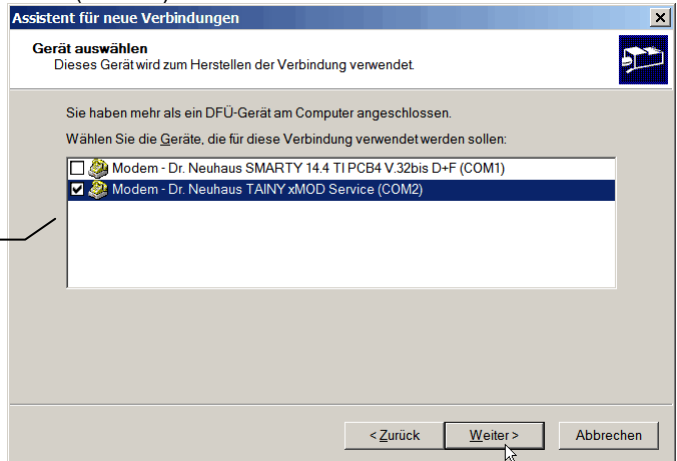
Assistent für neue Verbindungen

Gerät auswählen
Dieses Gerät wird zum Herstellen der Verbindung verwendet.

Sie haben mehr als ein DFÜ-Gerät am Computer angeschlossen.

Wählen Sie die Geräte, die für diese Verbindung verwendet werden sollen:

Modem - Dr. Neuhaus SMARTY 14.4 TI PCB4 V.32bis D+F (COM1)
Modem - Dr. Neuhaus TAINY xMOD Service (COM2)

< Zurück
Weiter >
Abbrechen